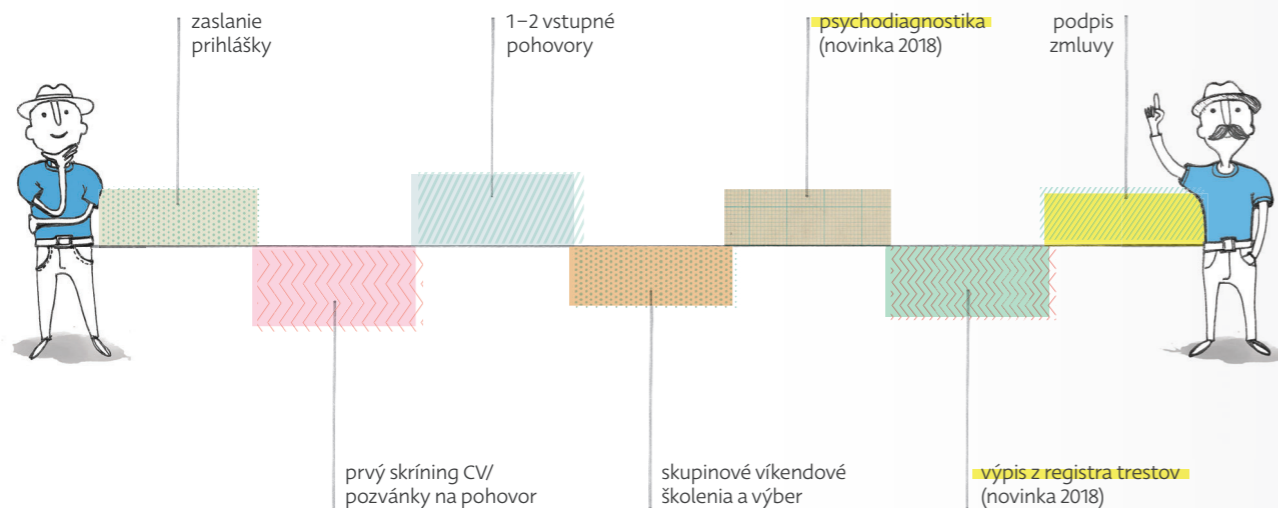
zaslanie prihlášky

1–2 vstupné pohovory

psychodiagnostika (novinka 2018)

podpis zmluvy

prvý skríning CV/ pozvánky na pohovor

skupinové víkendové školenia a výber

výpis z registra trestov (novinka 2018)